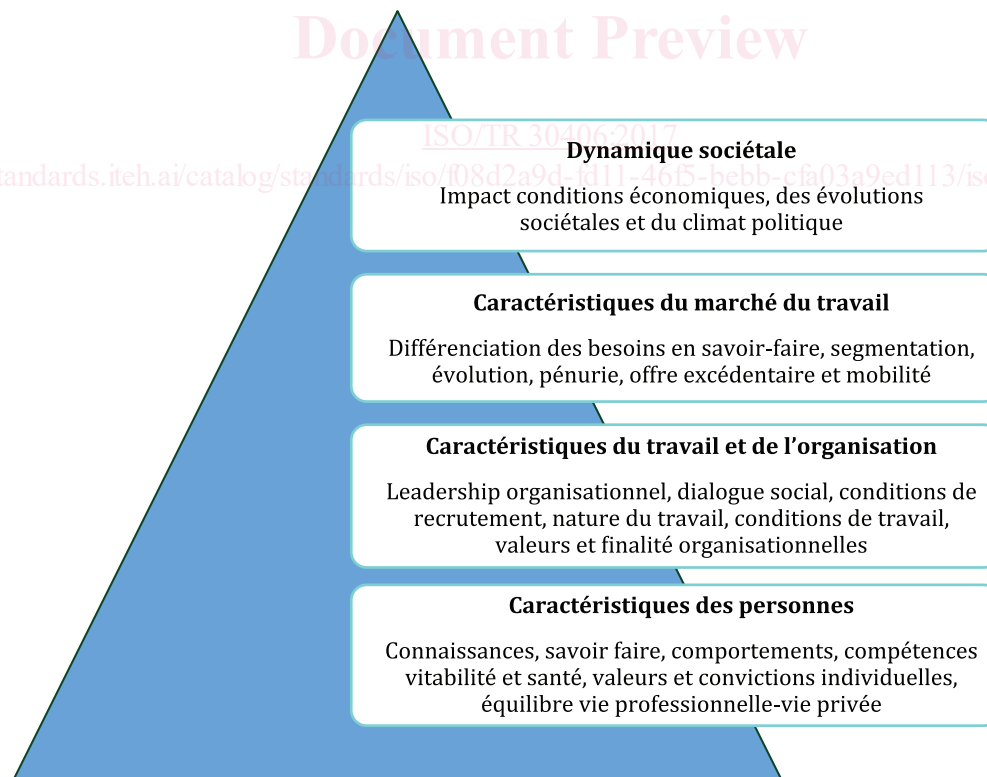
Document Preview

ISO/TR 30406:2017

standards.iteh.ai/catalog/standards/iso/f08d2a9d-fd11-4615-bebb-cfa03a9ed113/iso

Dynamique sociétale

Impact conditions économiques, des évolutions sociétales et du climat politique

Caractéristiques du marché du travail

Différenciation des besoins en savoir-faire, segmentation, évolution, pénurie, offre excédentaire et mobilité

Caractéristiques du travail et de l'organisation

Leadership organisationnel, dialogue social, conditions de recrutement, nature du travail, conditions de travail, valeurs et finalité organisationnelles

Caractéristiques des personnes

Connaissances, savoir faire, comportements, compétences vitabilité et santé, valeurs et convictions individuelles, équilibre vie professionnelle-vie privée